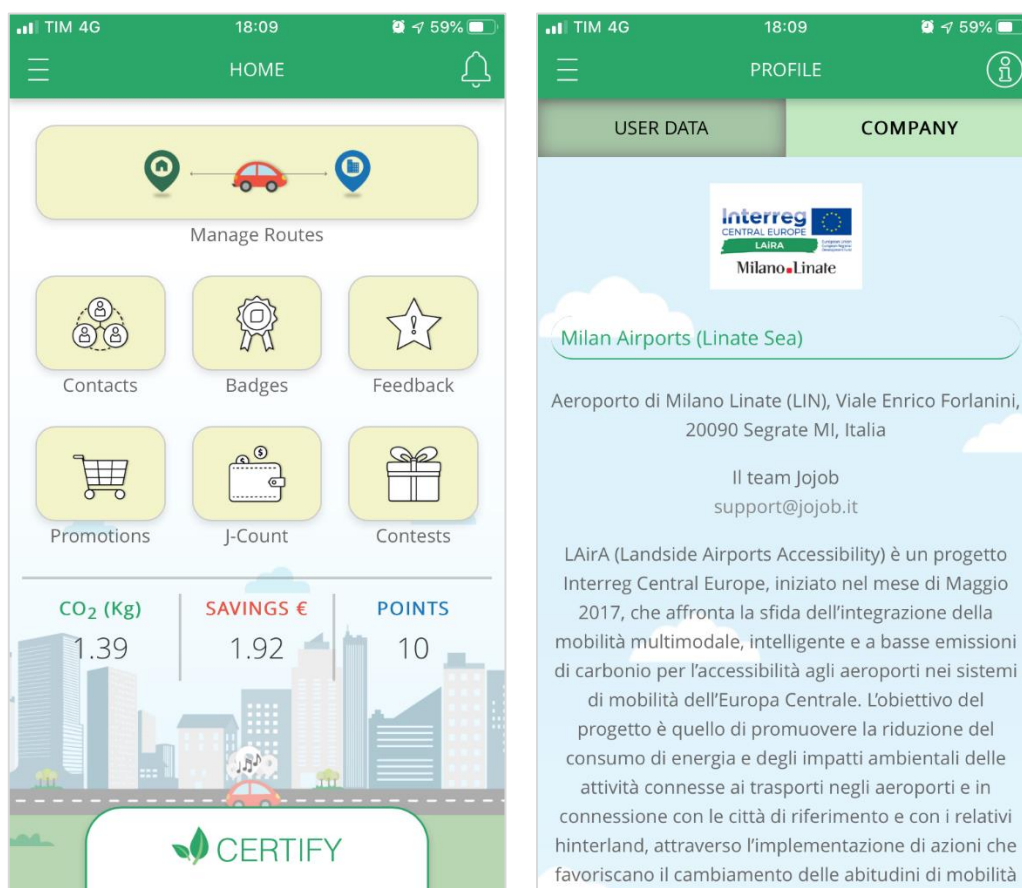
TIM 4G 18:09 59%

HOME

Manage Routes

Contacts

Badges

Feedback

Promotions

J-Count

Contests

$CO_2$ (Kg)
1.39

SAVINGS €
1.92

POINTS
10

CERTIFY

TIM 4G 18:09 59%

PROFILE

USER DATA

COMPANY

Interreg
CENTRAL EUROPE
LAIRA
Milano Linate

Milan Airports (Linate Sea)

Aeroporto di Milano Linate (LIN), Viale Enrico Forlanini, 20090 Segrate MI, Italia

Il team Jojob
support@jojob.it

LAirA (Landside Airports Accessibility) è un progetto Interreg Central Europe, iniziato nel mese di Maggio 2017, che affronta la sfida dell'integrazione della mobilità multimodale, intelligente e a basse emissioni di carbonio per l'accessibilità agli aeroporti nei sistemi di mobilità dell'Europa Centrale. L'obiettivo del progetto è quello di promuovere la riduzione del consumo di energia e degli impatti ambientali delle attività connesse ai trasporti negli aeroporti e in connessione con le città di riferimento e con i relativi hinterland, attraverso l'implementazione di azioni che favoriscano il cambiamento delle abitudini di mobilità